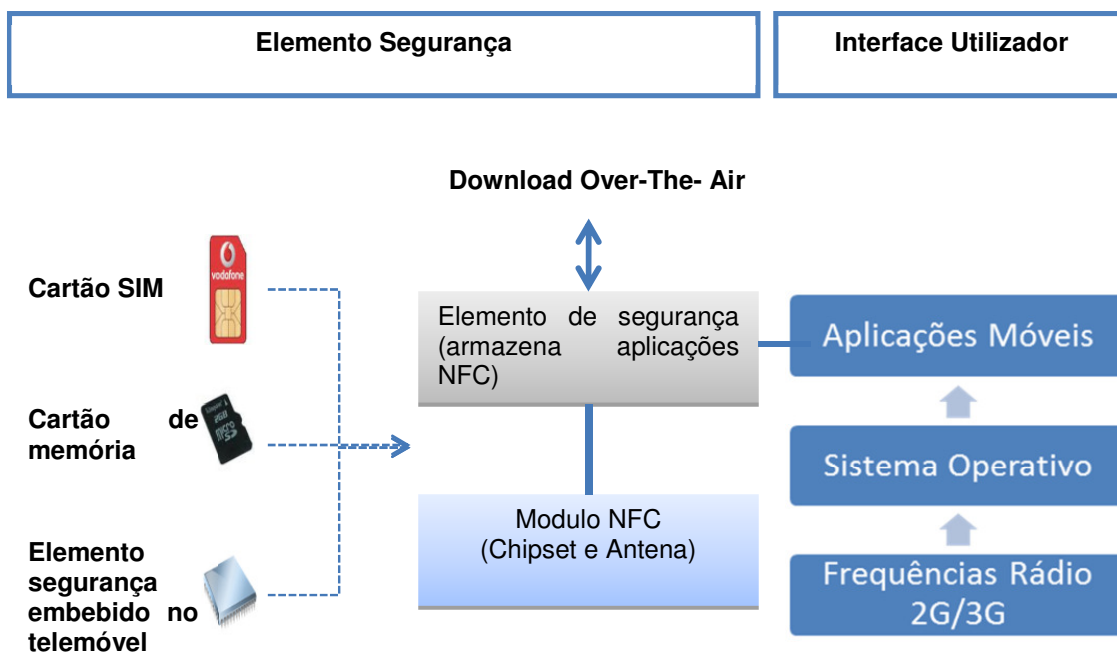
Elemento Segurança

Interface Utilizador

Download Over-The- Air

Cartão SIM

vodafone

Cartão de memória

2GB
micro SD

Elemento segurança embebido no telemóvel

Elemento de segurança (armazena aplicações NFC)

Modulo NFC
(Chipset e Antena)

Aplicações Móveis

Sistema Operativo

Frequências Rádio 2G/3G